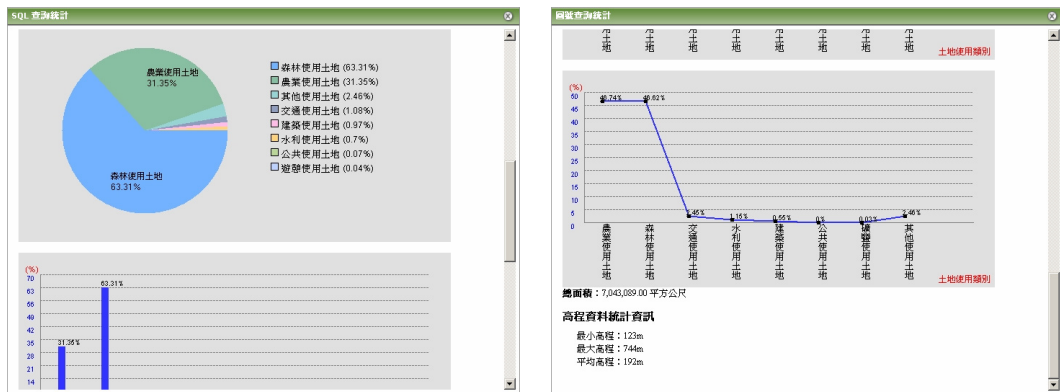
SQL 查詢統計

農業使用土地
31.35%

森林使用土地
63.31%

森林使用土地 (63.31%)
農業使用土地 (31.35%)
其他使用土地 (2.46%)
交通使用土地 (1.08%)
建築使用土地 (0.97%)
水利使用土地 (0.7%)
公共使用土地 (0.07%)
遊憩使用土地 (0.04%)

(%)
70
63
56
49
42
35
28
21
14

31.35%
63.31%

圖覽查詢統計

用土地
用土地
用土地
用土地
用土地
用土地
用土地
用土地
土地使用類別

(%)
50
45
40
35
30
25
20
15
10
5
0

46.74%
46.82%
2.45%
1.15%
0.55%
0%
0.03%
2.46%

農業使用土地
森林使用土地
交通使用土地
水利使用土地
建築使用土地
公共使用土地
遊憩使用土地
其他使用土地
土地使用類別

總面積：7,043,089.00 平方公尺

高程資料統計資訊

最小高程：123m
最大高程：744m
平均高程：192m